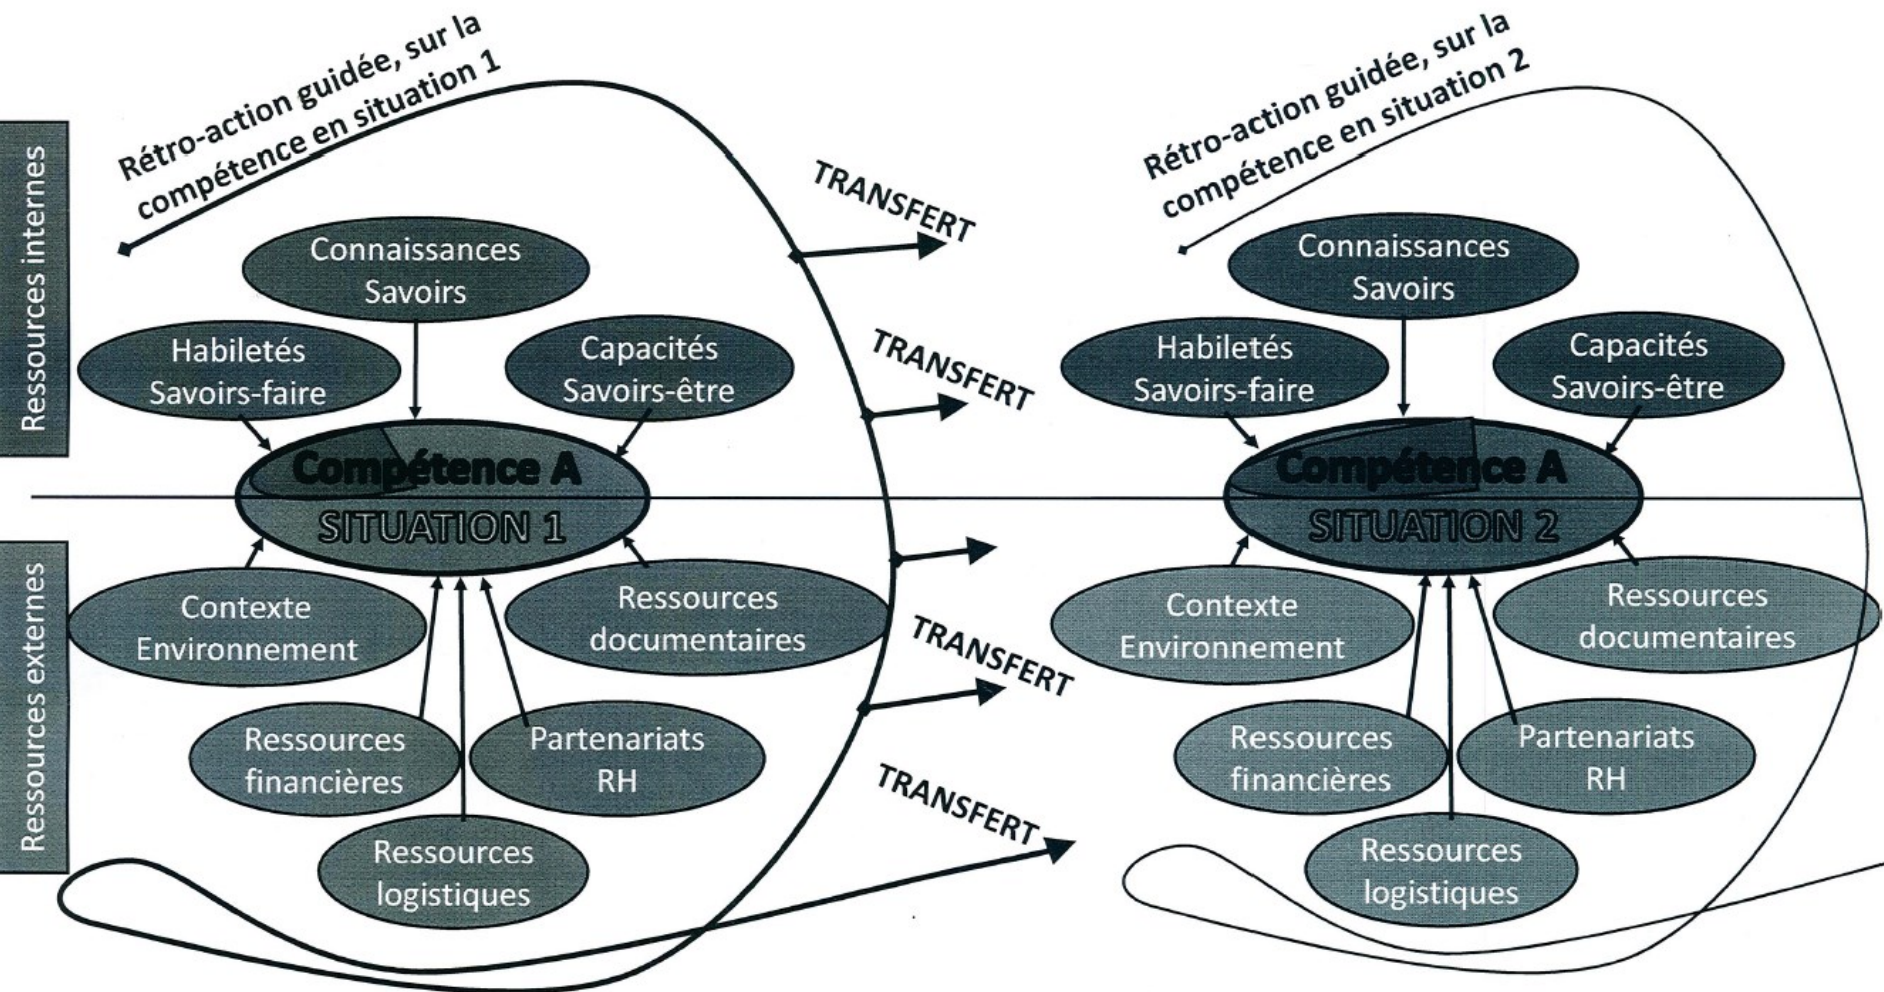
Ressources internes

Ressources externes

Rétro-action guidée, sur la compétence en situation 1

Connaissances Savoirs

Habiletés Savoirs-faire

Capacités Savoirs-être

Compétence A

SITUATION 1

Contexte Environnement

Ressources documentaires

Ressources financières

Partenariats RH

Ressources logistiques

TRANSFERT

TRANSFERT

TRANSFERT

TRANSFERT

Rétro-action guidée, sur la compétence en situation 2

Connaissances Savoirs

Habiletés Savoirs-faire

Capacités Savoirs-être

Compétence A

SITUATION 2

Contexte Environnement

Ressources documentaires

Ressources financières

Partenariats RH

Ressources logistiques